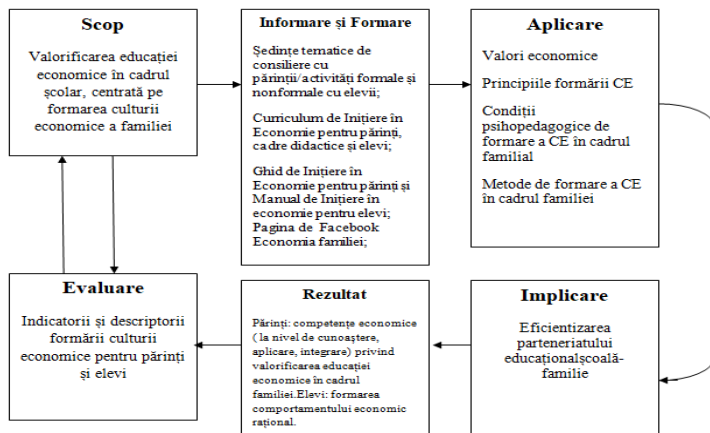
Scop

Valorificarea educației economice în cadrul școlar, centrată pe formarea culturii economice a familiei

Informare și Formare

Ședințe tematice de consiliere cu părinții/activități formale și nonformale cu elevii;

Curriculum de Inițiere în Economie pentru părinți, cadre didactice și elevi;

Ghid de Inițiere în Economie pentru părinți și Manual de Inițiere în economie pentru elevi;
Pagina de Facebook Economia familiei;

Aplicare

Valori economice

Principiile formării CE

Condiții psihopedagogice de formare a CE în cadrul familial

Metode de formare a CE în cadrul familiei

Evaluare

Indicatorii și descriptorii formării culturii economice pentru părinți și elevi

Rezultat

Părinți: competențe economice (la nivel de cunoaștere, aplicare, integrare) privind valorificarea educației economice în cadrul familiei.Elevi: formarea comportamentului economic rațional.

Implicare

Eficientizarea parteneriatului educaționalșcoală-familie